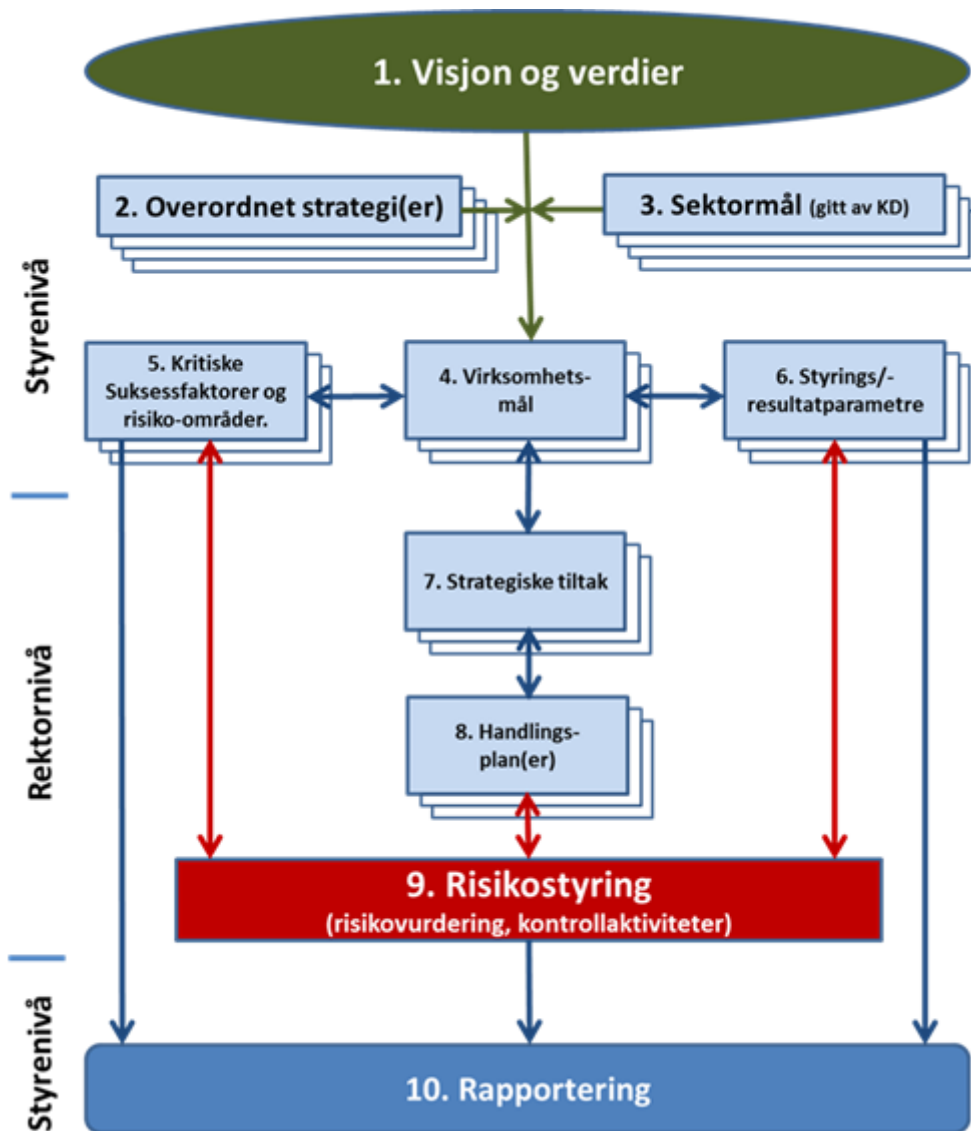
1. Visjon og verdier

2. Overordnet strategi(er)

3. Sektormål (gitt av KD)

Styrenivå

5. Kritiske Suksessfaktorer og risiko-områder.

4. Virksomhets-mål

6. Styrings/-resultatparametre

7. Strategiske tiltak

Rektornivå

8. Handlings-plan(er)

9. Risikostyring
(risikovurdering, kontrollaktiviteter)

Styrenivå

10. Rapportering